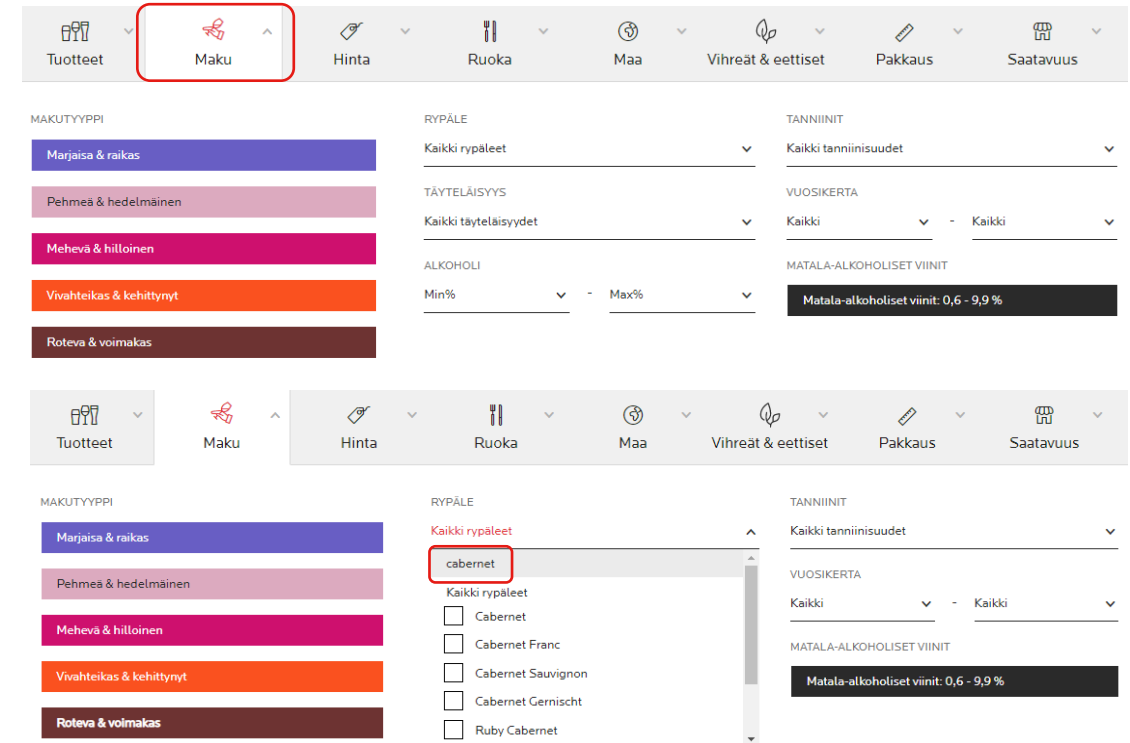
Tuotteet

Maku

Hinta

Ruoka

Maa

Vihreät & eettiset

Pakkaus

Saatavuus

MAKUTYYPPI

Marjaisa & raikas

Pehmeä & hedelmäinen

Mehevä & hilloinen

Vivahteikas & kehittynyt

Roteva & voimakas

RYPÄLE

Kaikki rypäleet

TÄYTELÄISYYS

Kaikki täyteläisyydet

ALKOHOLI

Min% - Max%

TANNIINIT

Kaikki tanniinisuudet

VUOSIKERTA

Kaikki - Kaikki

MATALA-ALKOHOLISET VIINIT

Matala-alkoholiset viinit: 0,6 - 9,9 %

Tuotteet

Maku

Hinta

Ruoka

Maa

Vihreät & eettiset

Pakkaus

Saatavuus

MAKUTYYPPI

Marjaisa & raikas

Pehmeä & hedelmäinen

Mehevä & hilloinen

Vivahteikas & kehittynyt

Roteva & voimakas

RYPÄLE

Kaikki rypäleet

cabernet

Kaikki rypäleet

Cabernet

Cabernet Franc

Cabernet Sauvignon

Cabernet Gernischt

Ruby Cabernet

TANNIINIT

Kaikki tanniinisuudet

VUOSIKERTA

Kaikki - Kaikki

MATALA-ALKOHOLISET VIINIT

Matala-alkoholiset viinit: 0,6 - 9,9 %